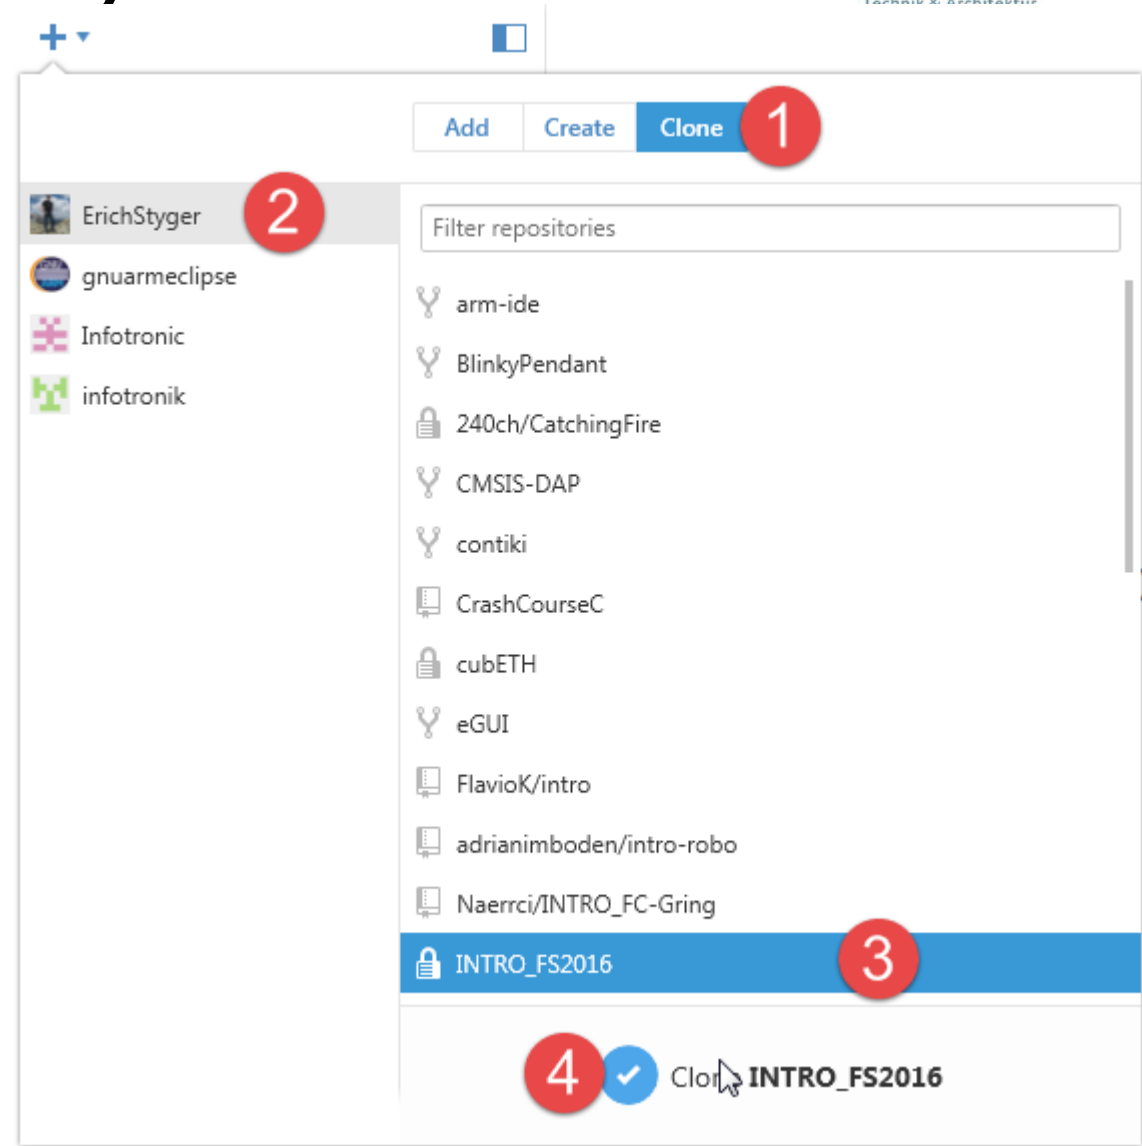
+

Add
Create
Clone
1

ErichStyger
2
gnuarmeclipse
Infotronic
infotronik

Filter repositories
arm-ide
BlinkyPendant
240ch/CatchingFire
CMSIS-DAP
contiki
CrashCourseC
cubETH
eGUI
FlavioK/intro
adrianimboden/intro-robo
Naerrci/INTRO_FC-Gring
INTRO_FS2016
3

4
Clo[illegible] INTRO_FS2016